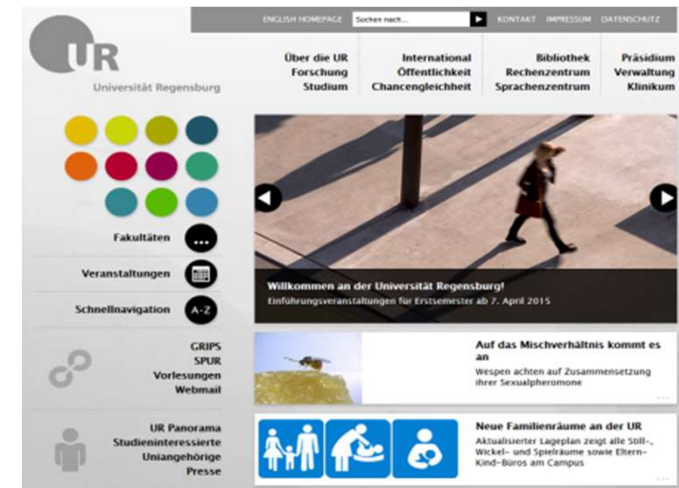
ENGLISH HOMEPAGE Suchen nach... KONTAKT IMPRESSUM DATENSCHUTZ

UR
Universität Regensburg

Über die UR
Forschung
Studium

International
Öffentlichkeit
Chancengleichheit

Bibliothek
Rechenzentrum
Sprachenzentrum

Präsidium
Verwaltung
Klinikum

Fakultäten
...

Veranstaltungen

Schnellnavigation
A-Z

Willkommen an der Universität Regensburg!
Einführungsveranstaltungen für Erstsemester ab 7. April 2015

GRIPS
SPUR
Vorlesungen
Webmail

Auf das Mischverhältnis kommt es an
Wespen achten auf Zusammensetzung ihrer Sexualpheromone

UR Panorama
Studieninteressierte
Uniangehörige
Presse

Neue Familienräume an der UR
Aktualisierter Lageplan zeigt alle Still-, Wickel- und Spielräume sowie Eltern-Kind-Büros am Campus